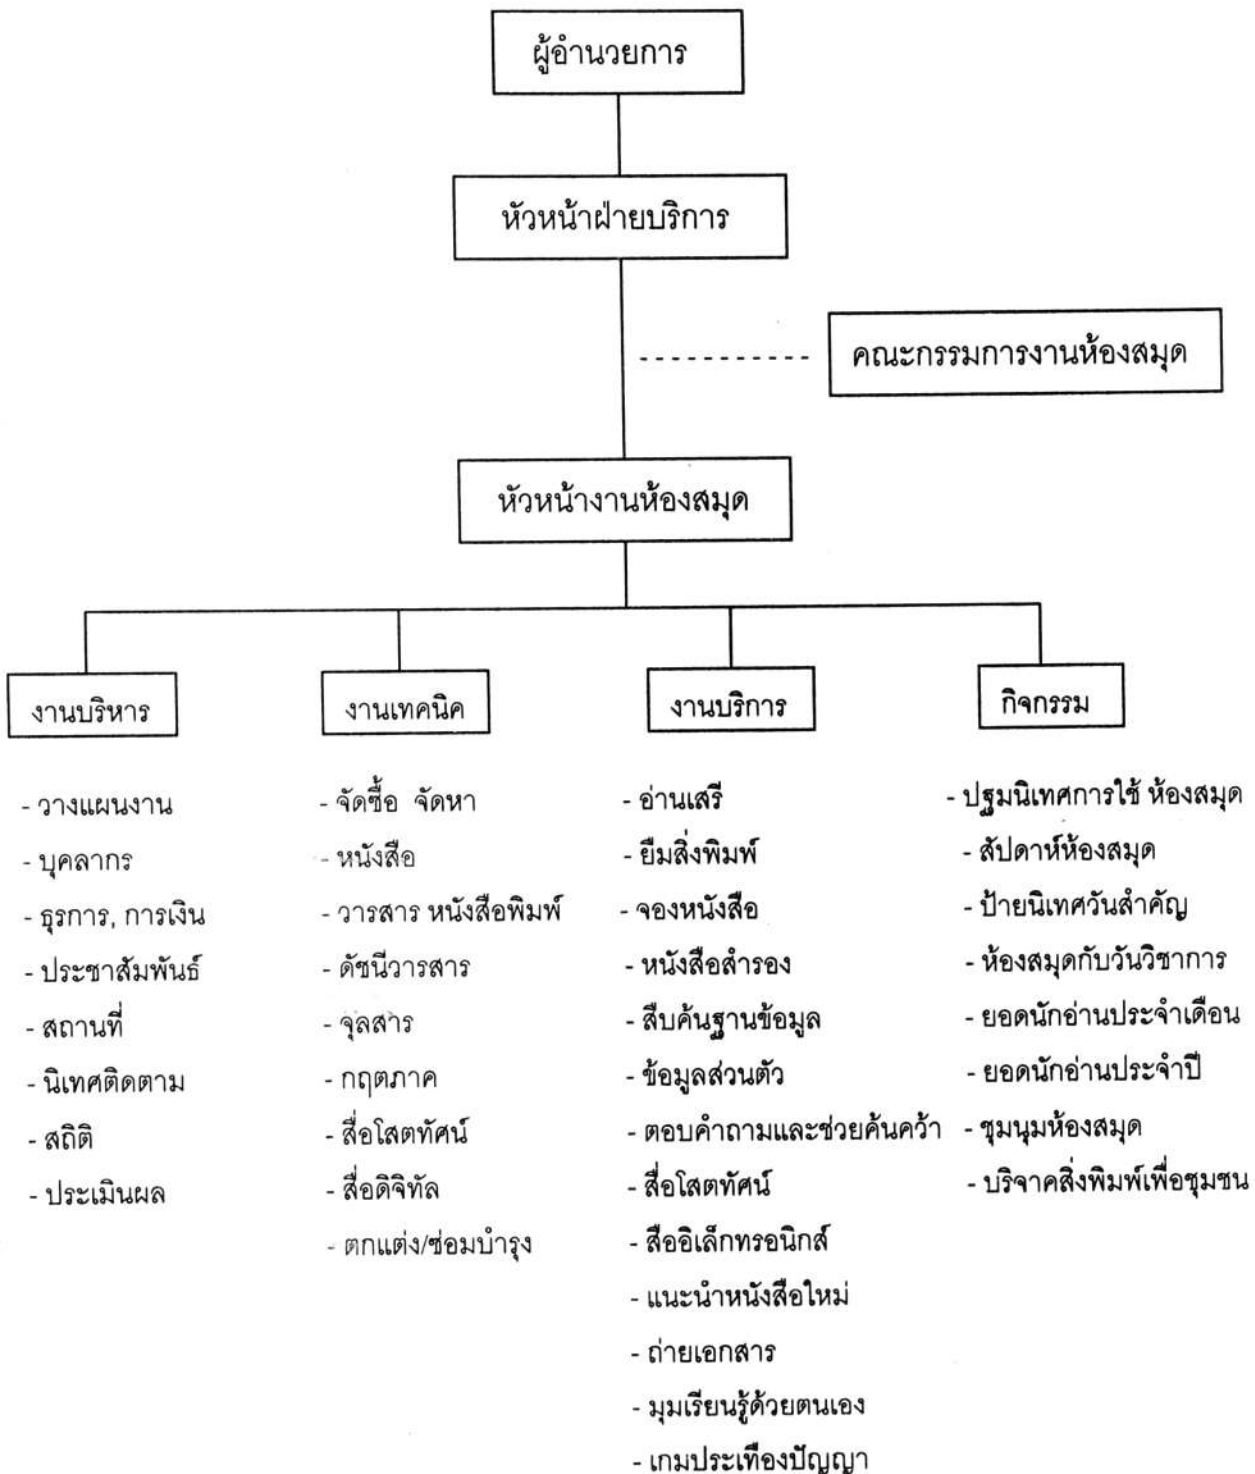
ผู้อำนวยการ

หัวหน้าฝ่ายบริการ

คณะกรรมการงานห้องสมุด

หัวหน้างานห้องสมุด

งานบริหาร

- วางแผนงาน
- บุคลากร
- ธุรการ, การเงิน
- ประชาสัมพันธ์
- สถานที่
- นิเทศติดตาม
- สถิติ
- ประเมินผล

งานเทคนิค

- จัดซื้อ จัดหา
- หนังสือ
- วารสาร หนังสือพิมพ์
- ดัชนีวารสาร
- จุลสาร
- กฤตภาค
- สื่อโสตทัศน์
- สื่อดิจิทัล
- ตกแต่ง/ซ่อมบำรุง

งานบริการ

- อ่านเสรี
- ยืมสิ่งพิมพ์
- จองหนังสือ
- หนังสือสำรอง
- สืบค้นฐานข้อมูล
- ข้อมูลส่วนตัว
- ตอบคำถามและช่วยค้นคว้า
- สื่อโสตทัศน์
- สื่ออิเล็กทรอนิกส์
- แนะนำหนังสือใหม่
- ถ่ายเอกสาร
- มุมเรียนรู้ด้วยตนเอง
- เกมประเทืองปัญญา

กิจกรรม

- ปฐมนิเทศการใช้ ห้องสมุด
- สัปดาห์ห้องสมุด
- ป้ายนิเทศวันสำคัญ
- ห้องสมุดกับวันวิชาการ
- ยอดนักอ่านประจำเดือน
- ยอดนักอ่านประจำปี
- ชุมนุมห้องสมุด
- บริจาคสิ่งพิมพ์เพื่อชุมชน